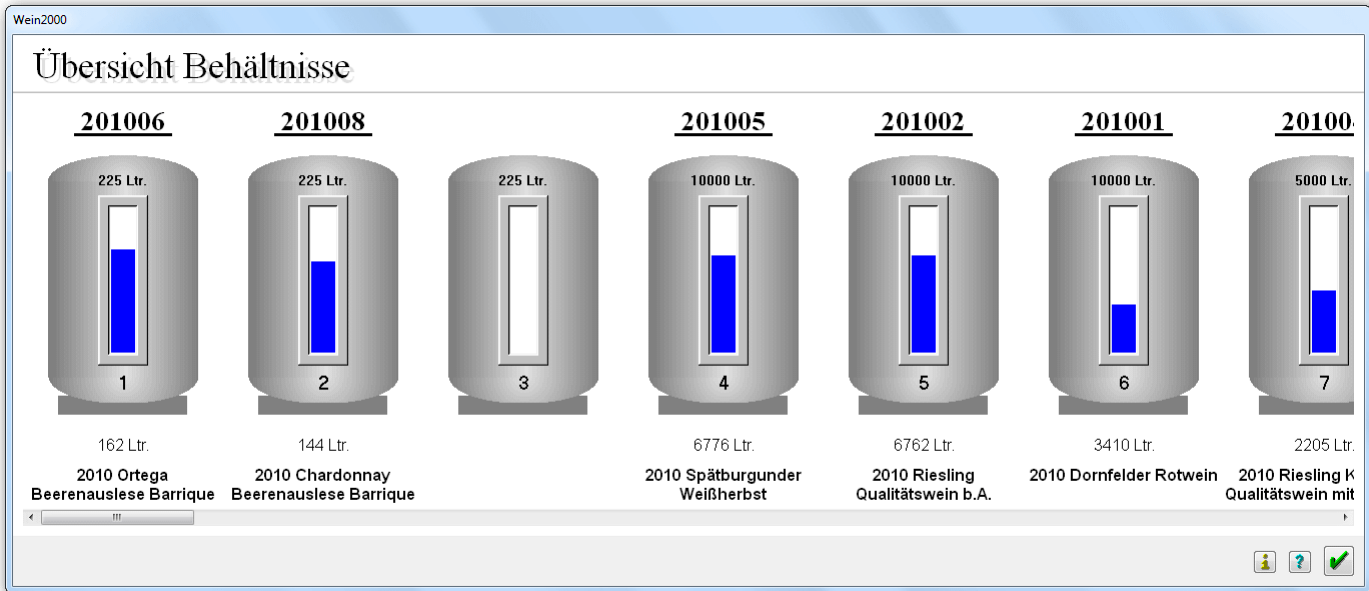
Wein2000

Übersicht Behältnisse

201006
225 Ltr.
1
162 Ltr.
2010 Ortega Beerenauslese Barrique

201008
225 Ltr.
2
144 Ltr.
2010 Chardonnay Beerenauslese Barrique

225 Ltr.
3

201005
10000 Ltr.
4
6776 Ltr.
2010 Spätburgunder Weißherbst

201002
10000 Ltr.
5
6762 Ltr.
2010 Riesling Qualitätswein b.A.

201001
10000 Ltr.
6
3410 Ltr.
2010 Dornfelder Rotwein

20100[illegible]
5000 Ltr.
7
2205 Ltr.
2010 Riesling K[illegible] Qualitätswein mit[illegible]

III